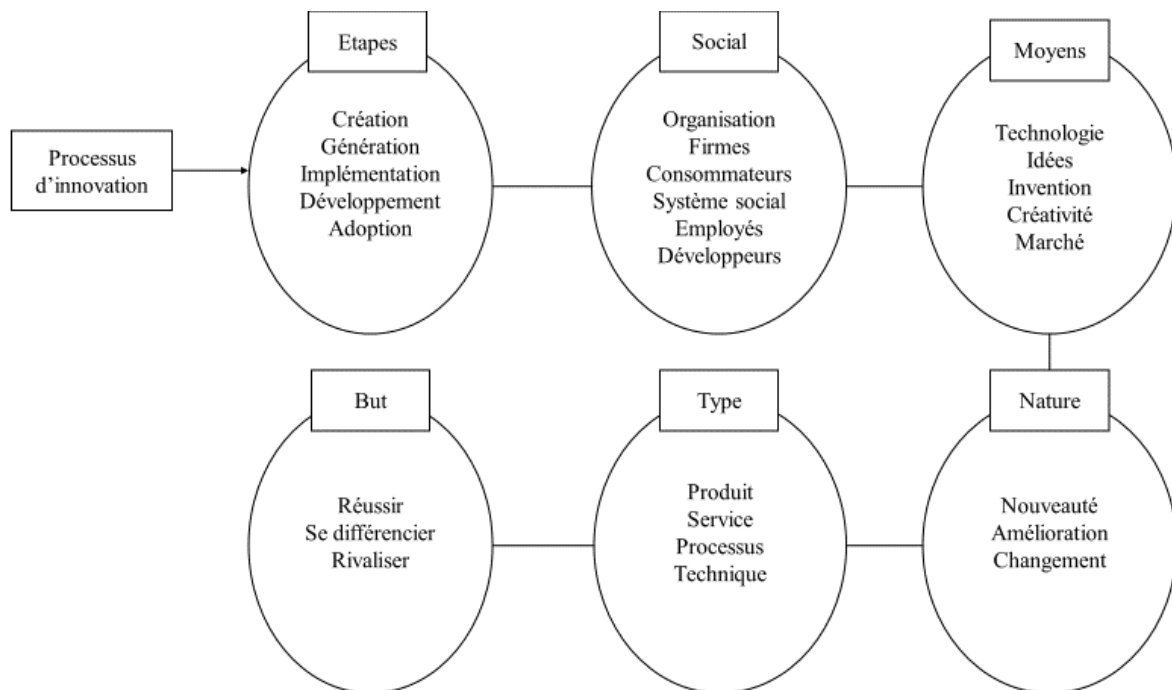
Processus d'innovation

Etapes

Création
Génération
Implémentation
Développement
Adoption

Social

Organisation
Firmes
Consommateurs
Système social
Employés
Développeurs

Moyens

Technologie
Idées
Invention
Créativité
Marché

But

Réussir
Se différencier
Rivaliser

Type

Produit
Service
Processus
Technique

Nature

Nouveauté
Amélioration
Changement